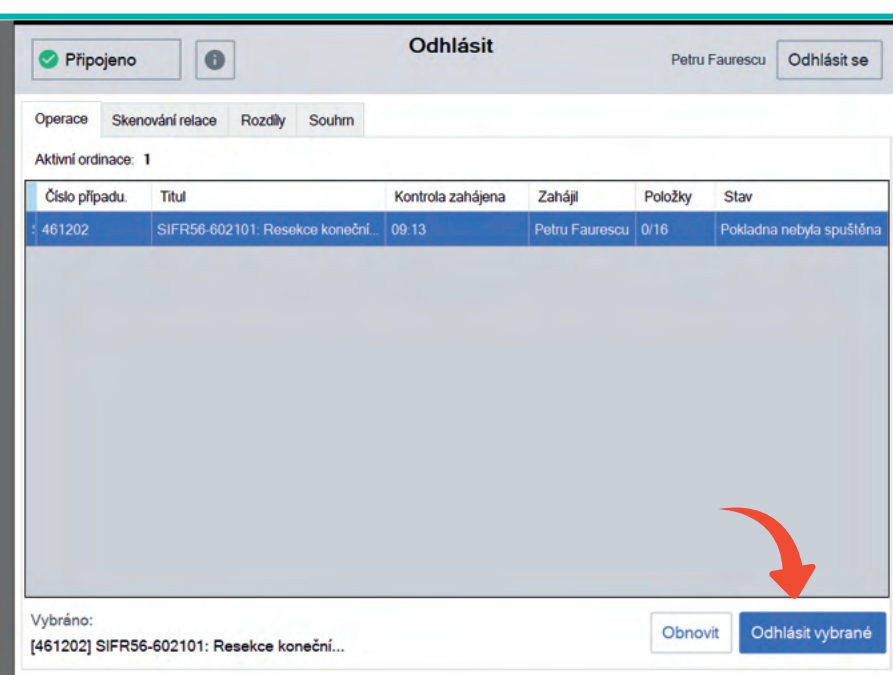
Připojeno

Odhlásit

Petru Faurescu

Odhlásit se

Operace | Skenování relace | Rozdíly | Souhrn

Aktivní ordinace: 1

| Číslo případu. | Titul | Kontrola zahájena | Zahájil | Položky | Stav |
|---|---|---|---|---|---|
| 461202 | SIFR56-602101: Resekce koneční... | 09:13 | Petru Faurescu | 0/16 | Pokladna nebyla spuštěna |

Vybráno:
[461202] SIFR56-602101: Resekce koneční...

Obnovit

Odhlásit vybrané